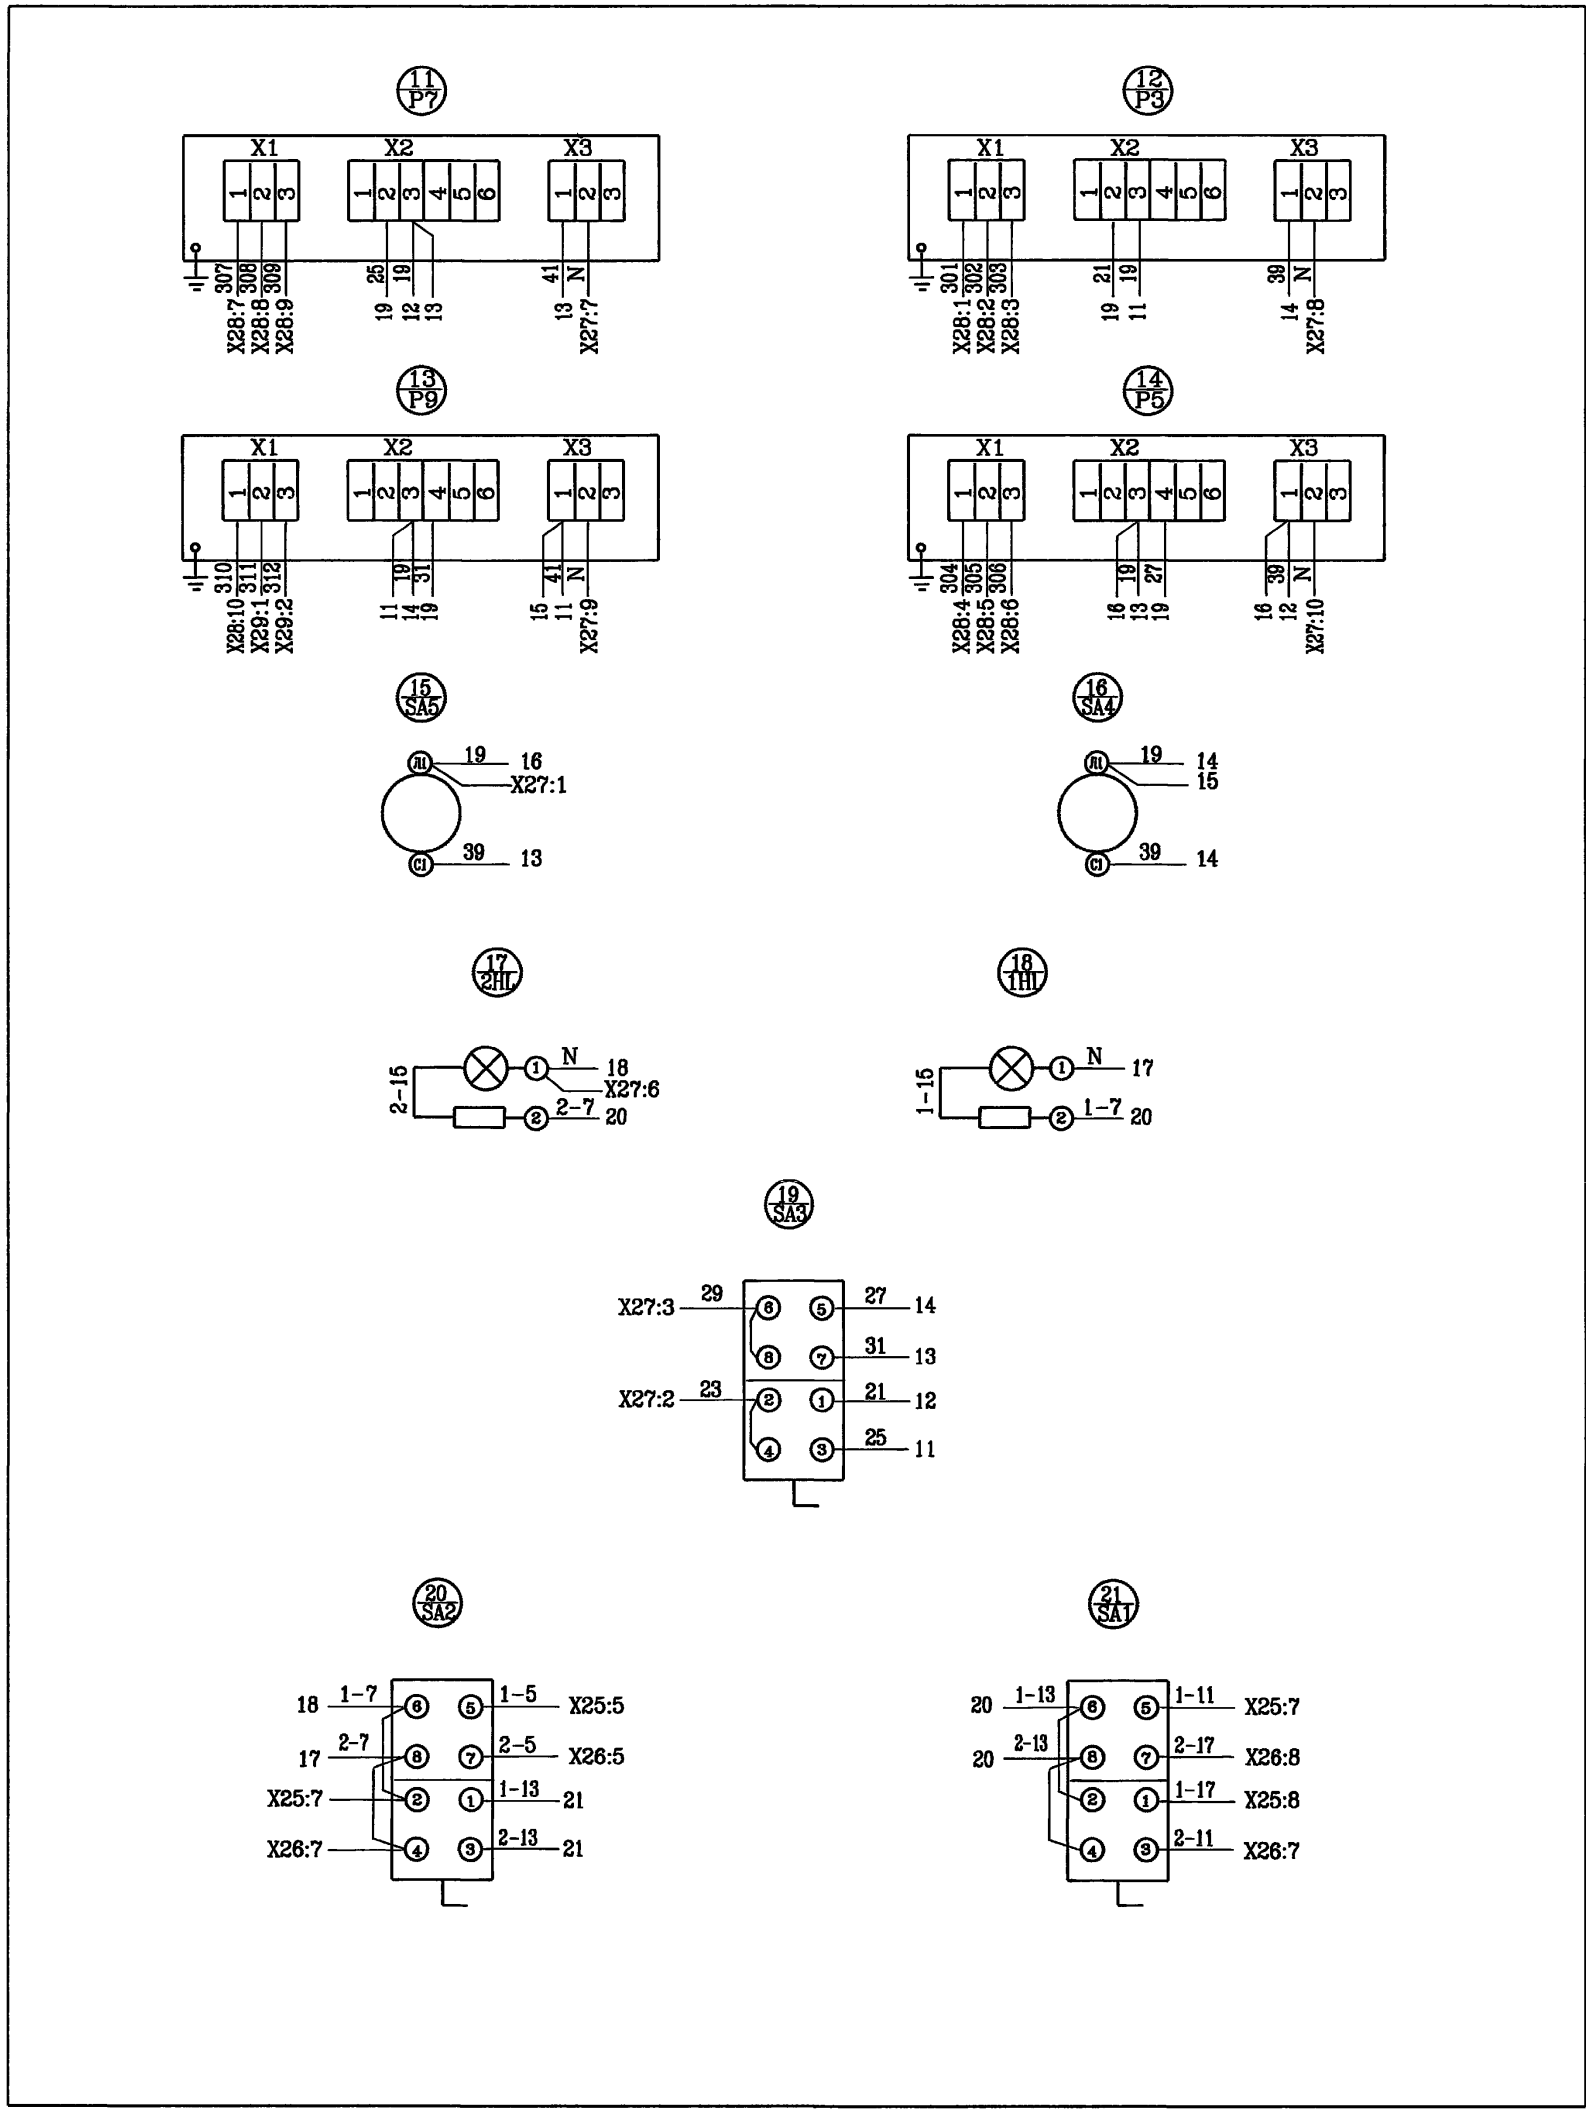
$\frac{11}{P7}$

X1
1 2 3
X2
1 2 3 4 5 6
X3
1 2 3

307 308 309
X28:7 X28:8 X28:9
25 19
19 12 13
41 N
13 X27:7

$\frac{12}{P3}$

X1
1 2 3
X2
1 2 3 4 5 6
X3
1 2 3

301 302 303
X28:1 X28:2 X28:3
21 19
19 11
39 N
14 X27:8

$\frac{13}{P9}$

X1
1 2 3
X2
1 2 3 4 5 6
X3
1 2 3

310 311 312
X28:10 X29:1 X29:2
19 31
11 14 19
41 N
15 11 X27:9

$\frac{14}{P5}$

X1
1 2 3
X2
1 2 3 4 5 6
X3
1 2 3

304 305 306
X28:4 X28:5 X28:6
19 27
16 13 19
39 N
16 12 X27:10

$\frac{15}{SA5}$

A1 19 16
X27:1
C1 39 13

$\frac{16}{SA4}$

A1 19 14
15
C1 39 14

$\frac{17}{2HL}$

① N 18
X27:6
2-15
② 2-7 20

$\frac{18}{1HL}$

① N 17
1-15
② 1-7 20

$\frac{19}{SA3}$

X27:3 29 ⑥ ⑤ 27 14
⑧ ⑦ 31 13
X27:2 23 ② ① 21 12
④ ③ 25 11

$\frac{20}{SA2}$

18 1-7 ⑥ ⑤ 1-5 X25:5
17 2-7 ⑧ ⑦ 2-5 X26:5
X25:7 ② ① 1-13 21
X26:7 ④ ③ 2-13 21

$\frac{21}{SA1}$

20 1-13 ⑥ ⑤ 1-11 X25:7
20 2-13 ⑧ ⑦ 2-17 X26:8
② ① 1-17 X25:8
④ ③ 2-11 X26:7